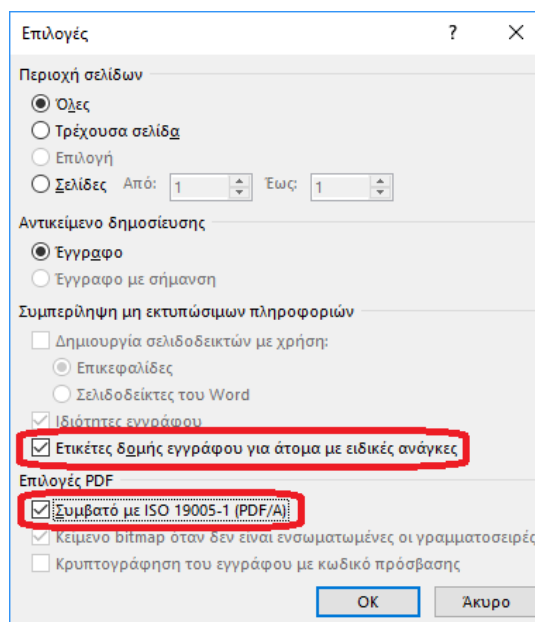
Επιλογές ? ×

Περιοχή σελίδων

Όλες

Τρέχουσα σελίδα

Επιλογή

Σελίδες Από: 1 Έως: 1

Αντικείμενο δημοσίευσης

Έγγραφο

Έγγραφο με σήμανση

Συμπερίληψη μη εκτυπώσιμων πληροφοριών

Δημιουργία σελιδοδεικτών με χρήση:

Επικεφαλίδες

Σελιδοδείκτες του Word

Ιδιότητες εγγράφου

Ετικέτες δομής εγγράφου για άτομα με ειδικές ανάγκες

Επιλογές PDF

Συμβατό με ISO 19005-1 (PDF/A)

Κείμενο bitmap όταν δεν είναι ενσωματωμένες οι γραμματοσειρές

Κρυπτογράφηση του εγγράφου με κωδικό πρόσβασης

OK Άκυρο